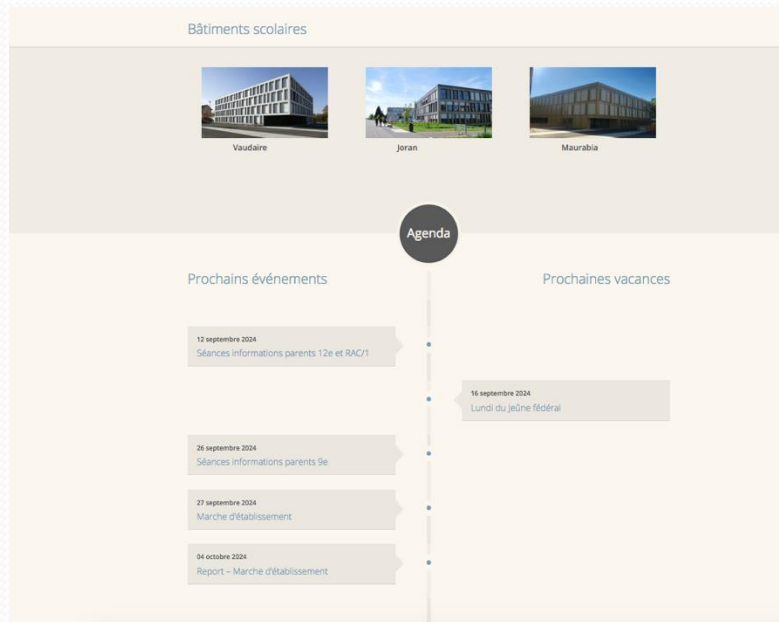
Bâtiments scolaires

Vaudaire

Joran

Maurabia

Agenda

Prochains événements

Prochaines vacances

12 septembre 2024
Séances informations parents 12e et RAC/1

16 septembre 2024
Lundi du Jeûne fédéral

26 septembre 2024
Séances informations parents 9e

27 septembre 2024
Marche d'établissement

04 octobre 2024
Report – Marche d'établissement